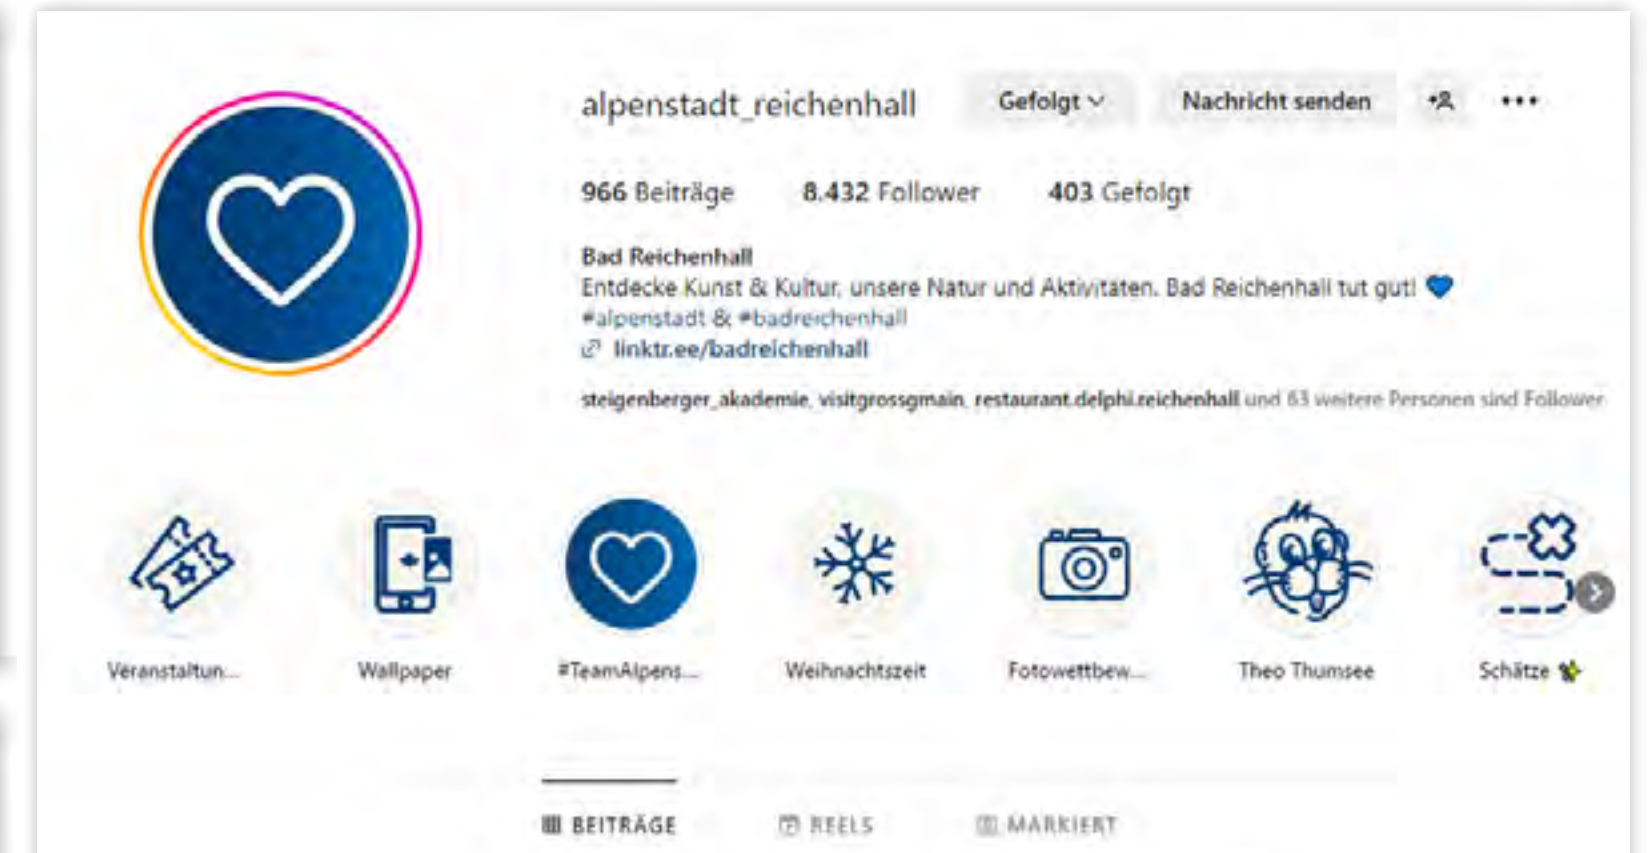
alpenstadt_reichenhall

Gefolgt

Nachricht senden

•••

966 Beiträge 8.432 Follower 403 Gefolgt

Bad Reichenhall
Entdecke Kunst & Kultur, unsere Natur und Aktivitäten. Bad Reichenhall tut gut! 💙
#alpenstadt & #badreichenhall
linktr.ee/badreichenhall

steigenberger_akademie, visitgrossgmain, restaurant.delphi.reichenhall und 83 weitere Personen sind Follower

Veranstaltun...

Wallpaper

#TeamAlpens...

Weihnachtszeit

Fotowettbew...

Theo Thumsee

Schätze

BEITRÄGE

REELS

MARKIERT